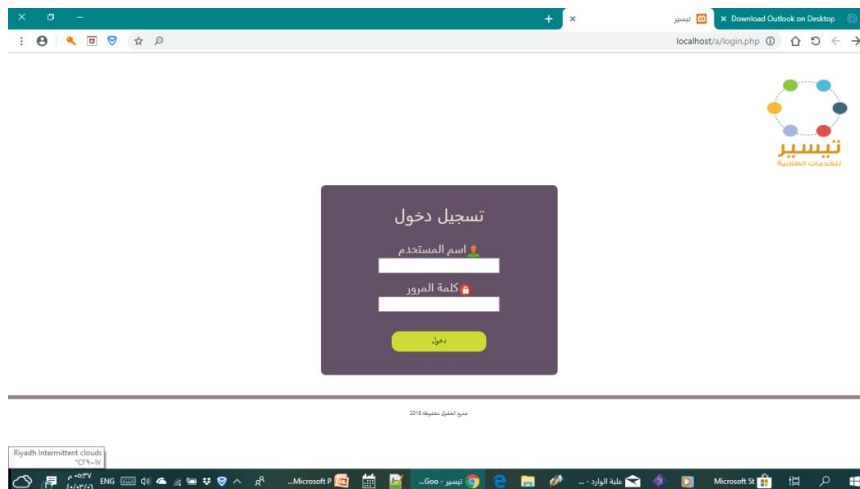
Download Outlook on Desktop
تيسير
localhost/a/login.php

تيسير
للخدمات العقارية

تسجيل دخول
اسم المستخدم
كلمة المرور
دخول

جميع الحقوق محفوظة 2018

Riyadh Intermittent clouds
ENG
Microsoft P
تيسير - Goo...
علبة الوارد - ...
Microsoft St